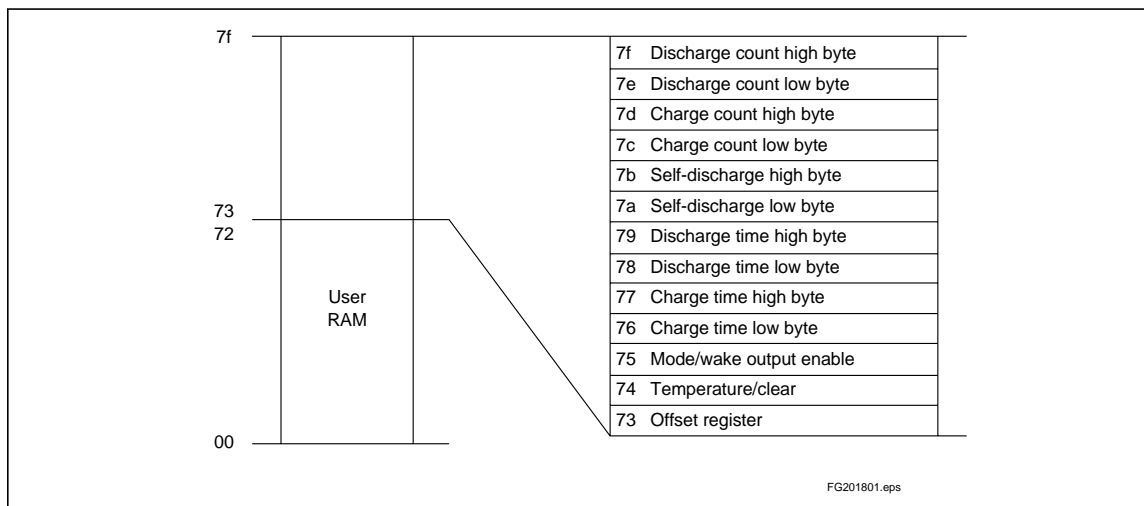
7f

73
72

User
RAM

00

| 7f Discharge count high byte |
|---|
| 7e Discharge count low byte |
| 7d Charge count high byte |
| 7c Charge count low byte |
| 7b Self-discharge high byte |
| 7a Self-discharge low byte |
| 79 Discharge time high byte |
| 78 Discharge time low byte |
| 77 Charge time high byte |
| 76 Charge time low byte |
| 75 Mode/wake output enable |
| 74 Temperature/clear |
| 73 Offset register |

FG201801.eps